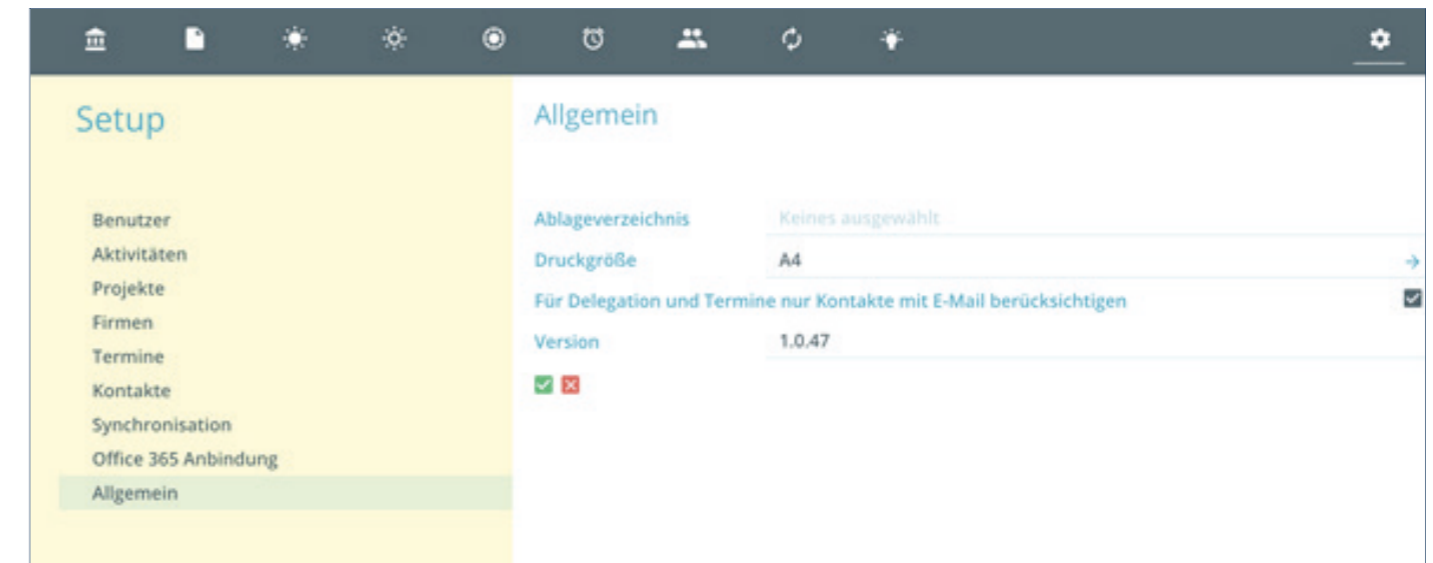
Setup

Benutzer
Aktivitäten
Projekte
Firmen
Termine
Kontakte
Synchronisation
Office 365 Anbindung
Allgemein

Allgemein

| | |
|---|---|
| Ablageverzeichnis | Keines ausgewählt |
| Druckgröße | A4 |
| Für Delegation und Termine nur Kontakte mit E-Mail berücksichtigen | |
| Version | 1.0.47 |